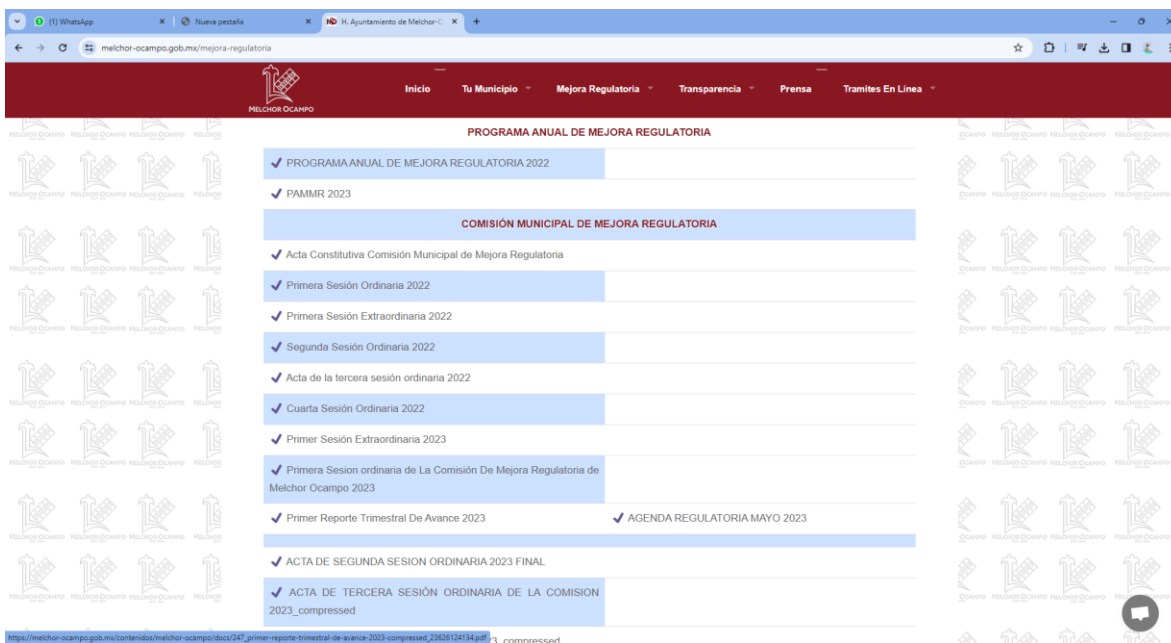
(1) WhatsApp
Nueva pestaña
H. Ayuntamiento de Melchor-O
melchor-ocampo.gob.mx/mejora-regulatoria

MELCHOR OCAMPO
Inicio
Tu Municipio
Mejora Regulatoria
Transparencia
Prensa
Tramites En Linea

PROGRAMA ANUAL DE MEJORA REGULATORIA

✔ PROGRAMA ANUAL DE MEJORA REGULATORIA 2022

✔ PAMMR 2023

COMISIÓN MUNICIPAL DE MEJORA REGULATORIA

✔ Acta Constitutiva Comisión Municipal de Mejora Regulatoria

✔ Primera Sesión Ordinaria 2022

✔ Primera Sesión Extraordinaria 2022

✔ Segunda Sesión Ordinaria 2022

✔ Acta de la tercera sesión ordinaria 2022

✔ Cuarta Sesión Ordinaria 2022

✔ Primer Sesión Extraordinaria 2023

✔ Primera Sesion ordinaria de La Comisión De Mejora Regulatoria de Melchor Ocampo 2023

✔ Primer Reporte Trimestral De Avance 2023
✔ AGENDA REGULATORIA MAYO 2023

✔ ACTA DE SEGUNDA SESION ORDINARIA 2023 FINAL

✔ ACTA DE TERCERA SESIÓN ORDINARIA DE LA COMISION 2023_compressed

https://melchor-ocampo.gob.mx/contenidos/melchor-ocampo/docs/247_primer-reporte-trimestral-de-avance-2023-compressed_23626124134.pdf
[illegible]3_compressed